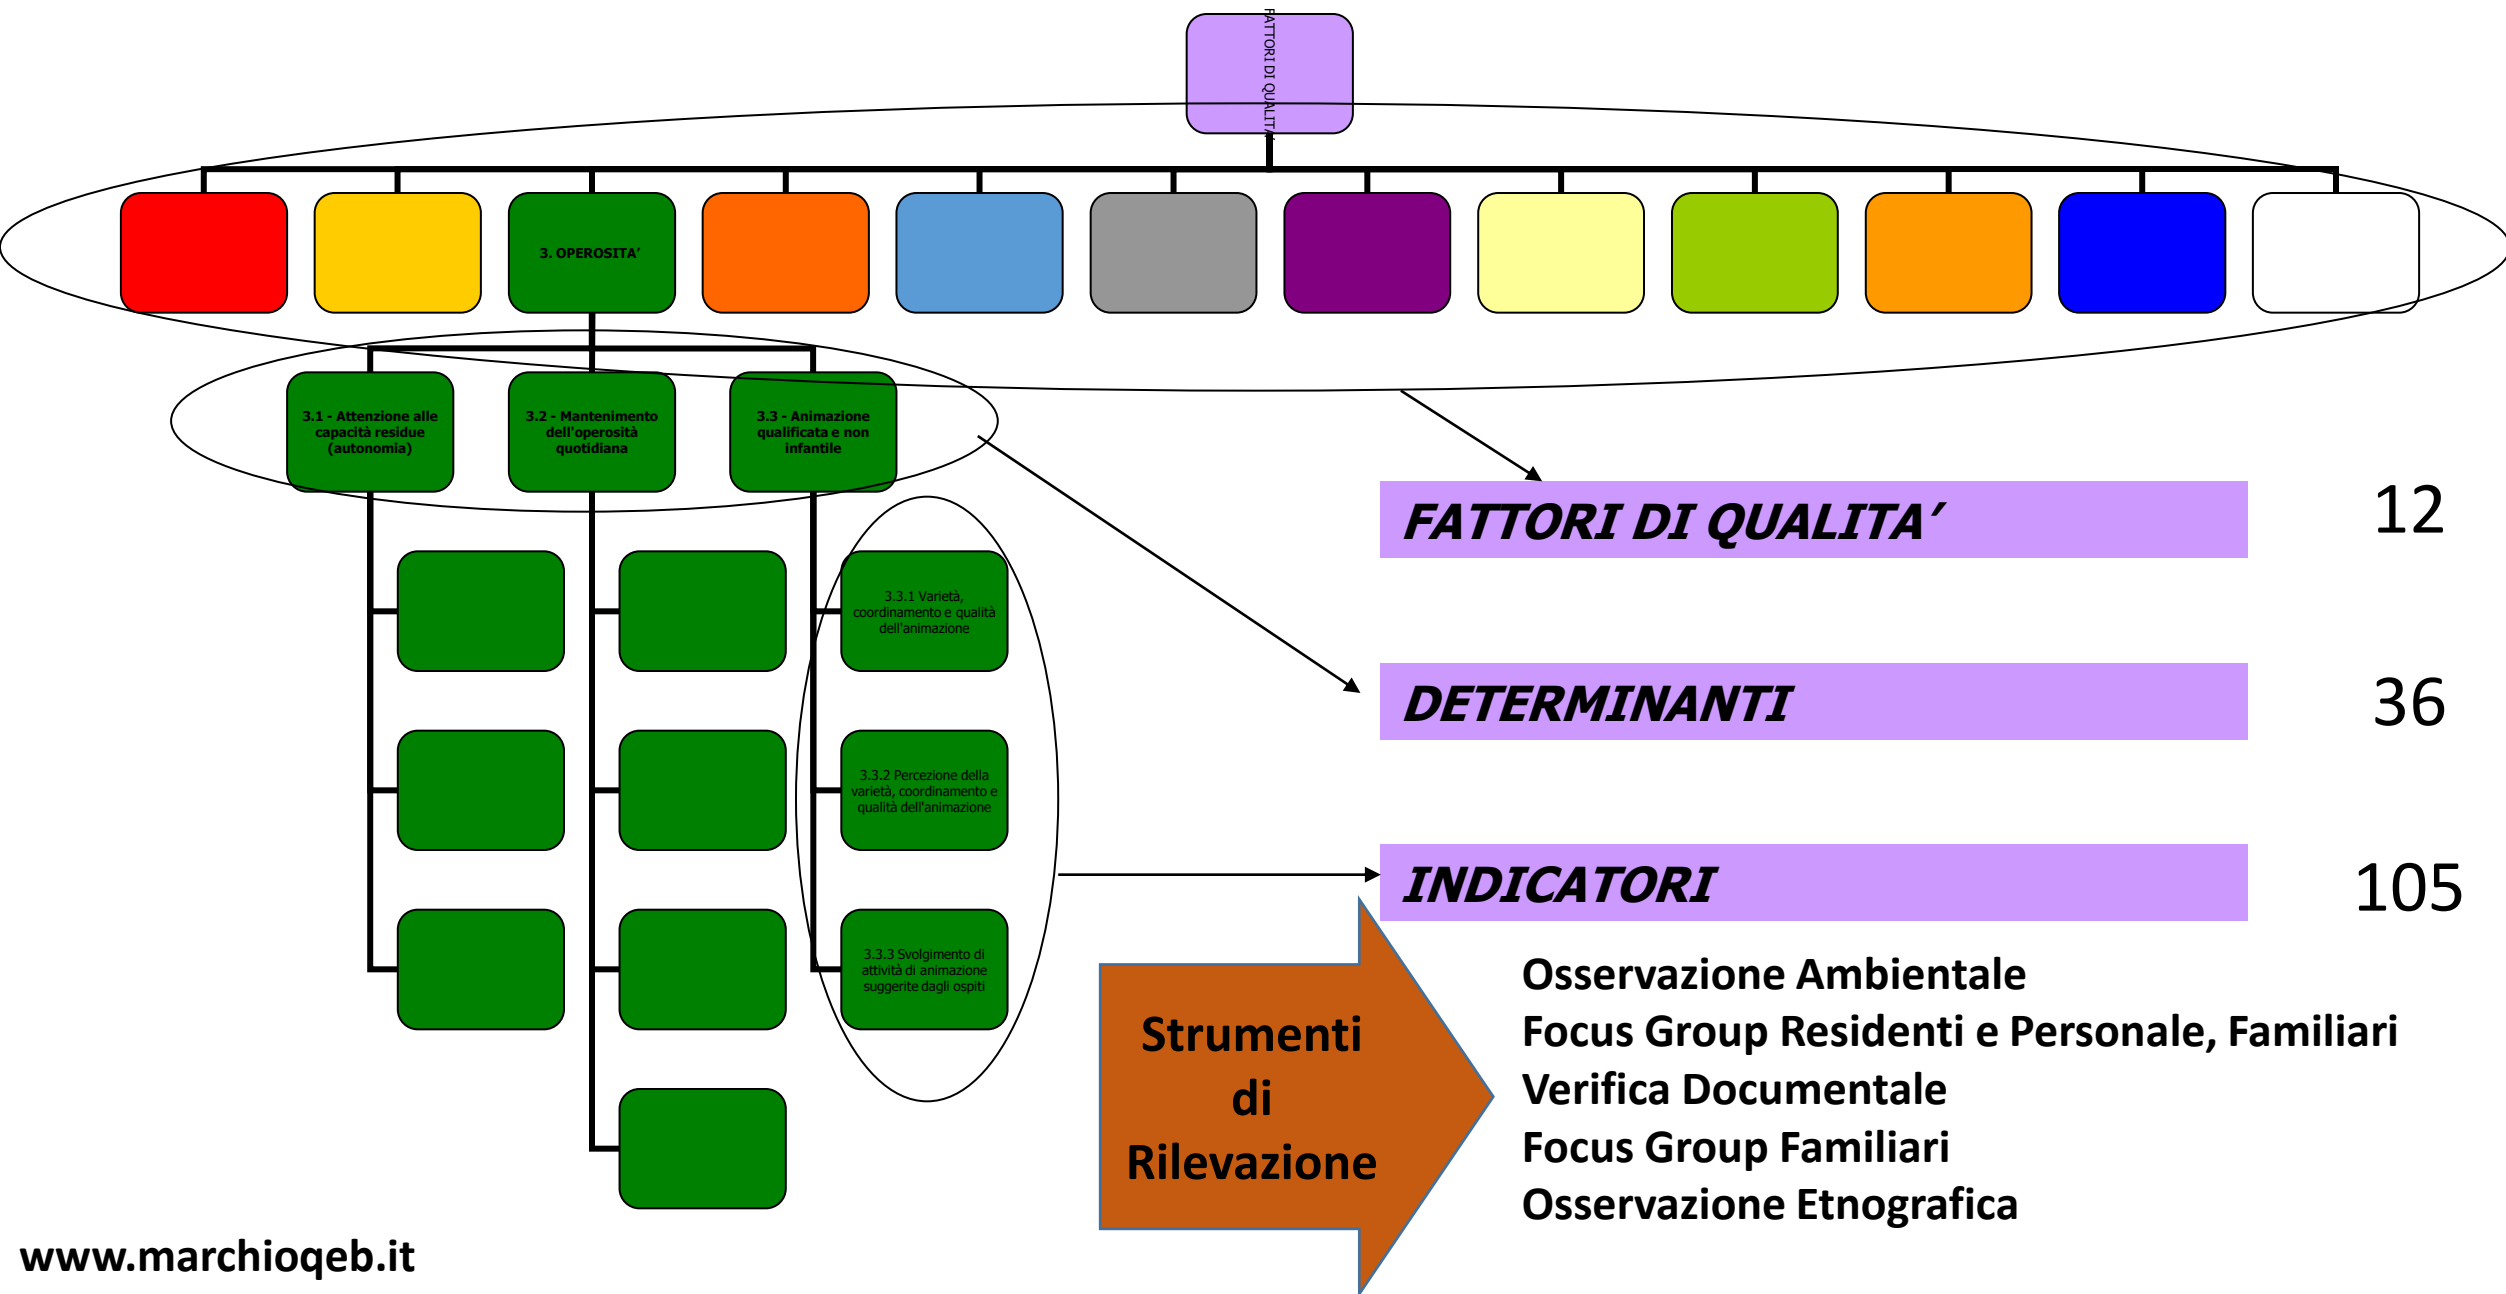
FATTORI DI QUALITA'

3. OPEROSITA'

3.1 - Attenzione alle capacità residue (autonomia)

3.2 - Mantenimento dell'operosità quotidiana

3.3 - Animazione qualificata e non infantile

3.3.1 Varietà, coordinamento e qualità dell'animazione

3.3.2 Percezione della varietà, coordinamento e qualità dell'animazione

3.3.3 Svolgimento di attività di animazione suggerite dagli ospiti

FATTORI DI QUALITA' 12

DETERMINANTI 36

INDICATORI 105

Strumenti di Rilevazione

Osservazione Ambientale
Focus Group Residenti e Personale, Familiari
Verifica Documentale
Focus Group Familiari
Osservazione Etnografica

www.marchioqeb.it